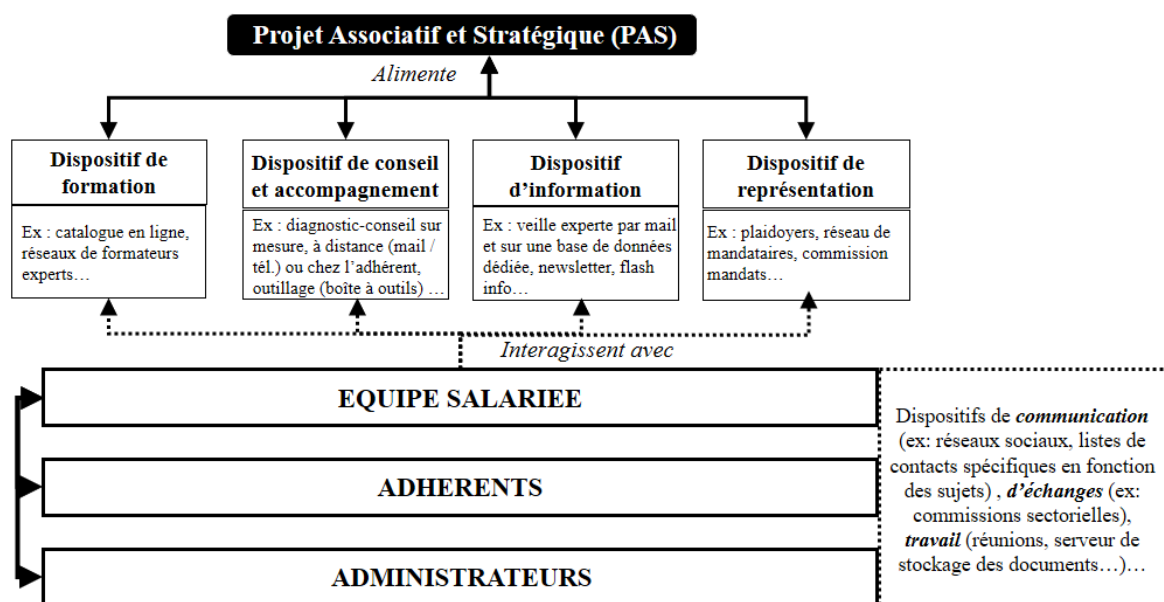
Projet Associatif et Stratégique (PAS)

Alimente

Dispositif de formation

Ex : catalogue en ligne, réseaux de formateurs experts…

Dispositif de conseil et accompagnement

Ex : diagnostic-conseil sur mesure, à distance (mail / tél.) ou chez l'adhérent, outillage (boîte à outils) …

Dispositif d'information

Ex : veille experte par mail et sur une base de données dédiée, newsletter, flash info…

Dispositif de représentation

Ex : plaidoyers, réseau de mandataires, commission mandats…

Interagissent avec

EQUIPE SALARIEE

ADHERENTS

ADMINISTRATEURS

Dispositifs de *communication* (ex: réseaux sociaux, listes de contacts spécifiques en fonction des sujets) , *d'échanges* (ex: commissions sectorielles), *travail* (réunions, serveur de stockage des documents…)…